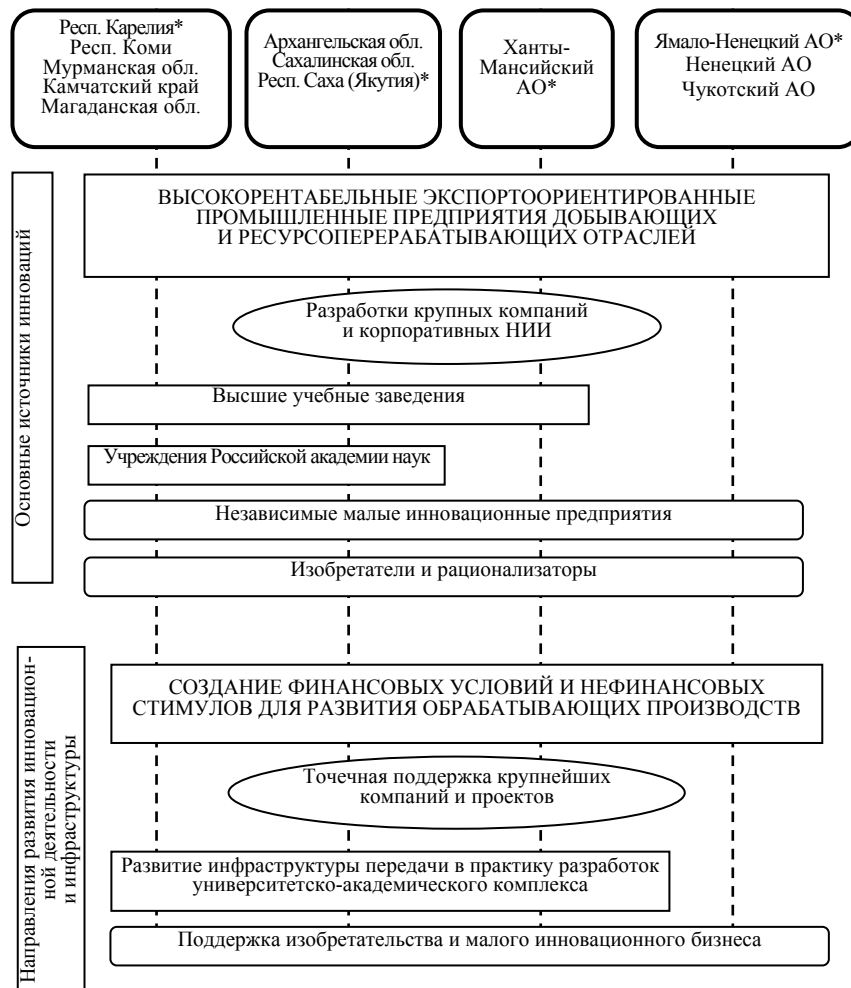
Респ. Карелия*
Респ. Коми
Мурманская обл.
Камчатский край
Магаданская обл.

Архангельская обл.
Сахалинская обл.
Респ. Саха (Якутия)*

Ханты-Мансийский АО*

Ямало-Ненецкий АО*
Ненецкий АО
Чукотский АО

Основные источники инноваций

ВЫСОКОРЕНТАБЕЛЬНЫЕ ЭКСПОРТООРИЕНТИРОВАННЫЕ ПРОМЫШЛЕННЫЕ ПРЕДПРИЯТИЯ ДОБЫВАЮЩИХ И РЕСУРСОПЕРЕРАБАТЫВАЮЩИХ ОТРАСЛЕЙ

Разработки крупных компаний и корпоративных НИИ

Высшие учебные заведения

Учреждения Российской академии наук

Независимые малые инновационные предприятия

Изобретатели и рационализаторы

Направления развития инновационной деятельности и инфраструктуры

СОЗДАНИЕ ФИНАНСОВЫХ УСЛОВИЙ И НЕФИНАНСОВЫХ СТИМУЛОВ ДЛЯ РАЗВИТИЯ ОБРАБАТЫВАЮЩИХ ПРОИЗВОДСТВ

Точечная поддержка крупнейших компаний и проектов

Развитие инфраструктуры передачи в практику разработок университетско-академического комплекса

Поддержка изобретательства и малого инновационного бизнеса